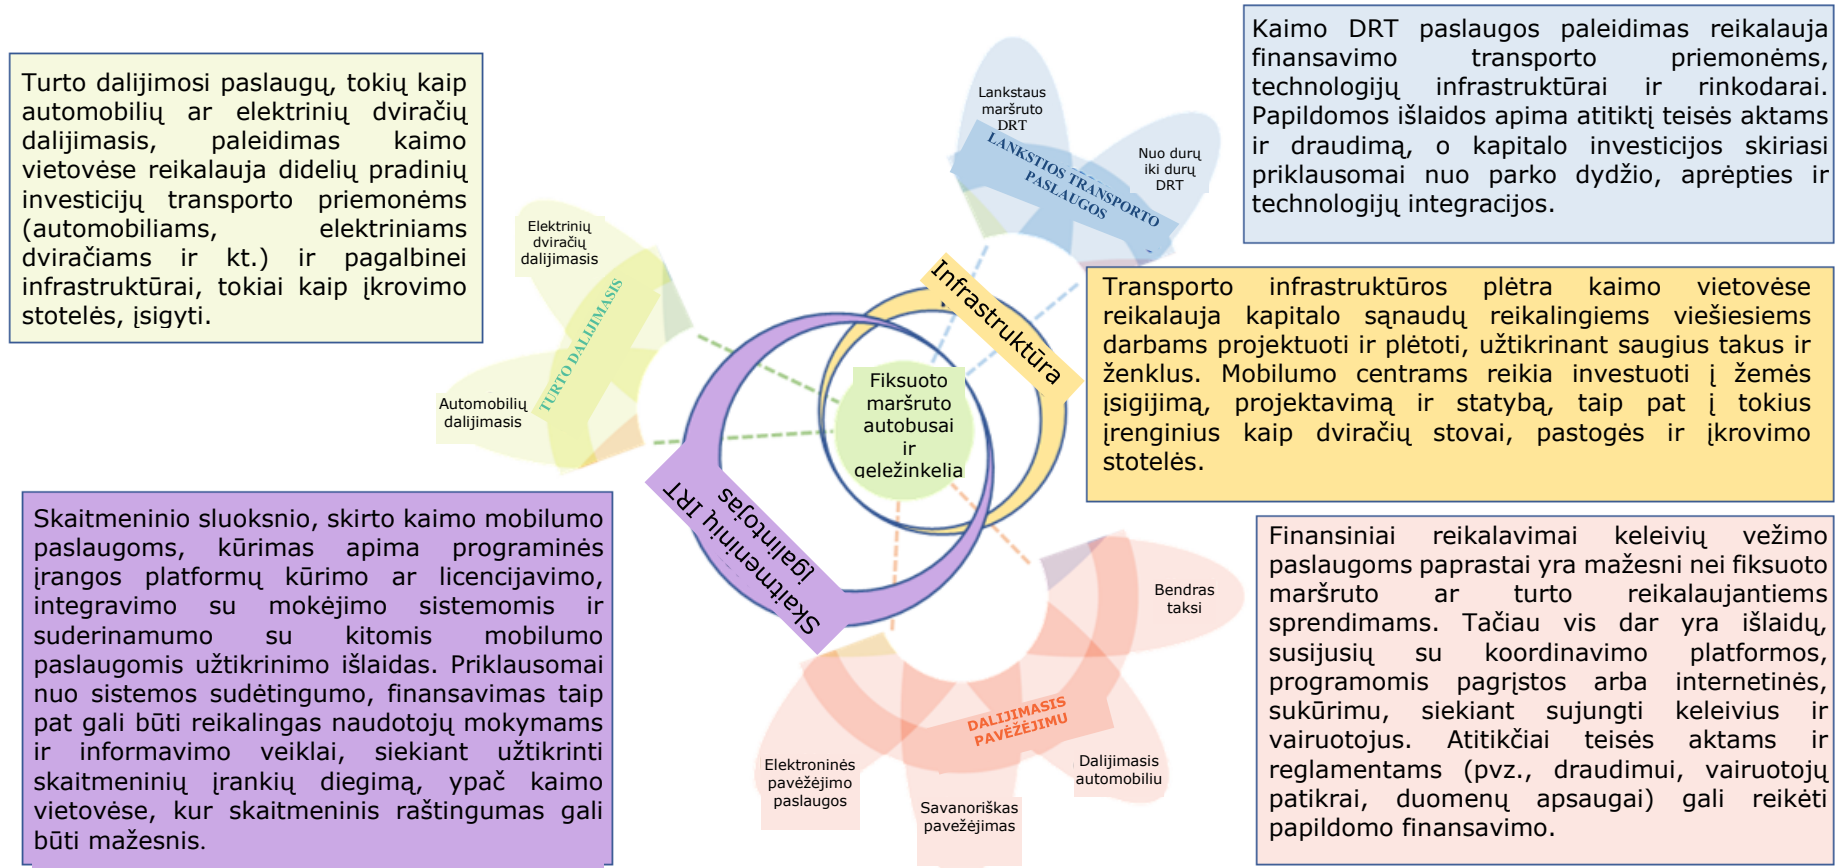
Turto dalijimosi paslaugų, tokių kaip automobilių ar elektrinių dviračių dalijimasis, paleidimas kaimo vietovėse reikalauja didelių pradinių investicijų transporto priemonėms (automobiliams, elektriniams dviračiams ir kt.) ir pagalbinei infrastruktūrai, tokiai kaip įkrovimo stotelės, įsigyti.

Kaimo DRT paslaugos paleidimas reikalauja finansavimo transporto priemonėms, technologijų infrastruktūrai ir rinkodarai. Papildomos išlaidos apima atitiktį teisės aktams ir draudimą, o kapitalo investicijos skiriasi priklausomai nuo parko dydžio, aprėpties ir technologijų integracijos.

Lankstaus maršruto DRT

Nuo durų iki durų DRT

LANKSTIOS TRANSPORTO PASLAUGOS

Elektrinių dviračių dalijimasis

TURTO DALIJIMASIS

Automobilių dalijimasis

Infrastruktūra

Fiksuoto maršruto autobusai ir geležinkelia

Transporto infrastruktūros plėtra kaimo vietovėse reikalauja kapitalo sąnaudų reikalingiems viešiesiems darbams projektuoti ir plėtoti, užtikrinant saugius takus ir ženklus. Mobilumo centrams reikia investuoti į žemės įsigijimą, projektavimą ir statybą, taip pat į tokius įrenginius kaip dviračių stovai, pastogės ir įkrovimo stotelės.

Skaitmeninių IRT įgalintojas

Skaitmeninio sluoksnio, skirto kaimo mobilumo paslaugoms, kūrimas apima programinės įrangos platformų kūrimo ar licencijavimo, integravimo su mokėjimo sistemomis ir suderinamumo su kitomis mobilumo paslaugomis užtikrinimo išlaidas. Priklausomai nuo sistemos sudėtingumo, finansavimas taip pat gali būti reikalingas naudotojų mokymams ir informavimo veiklai, siekiant užtikrinti skaitmeninių įrankių diegimą, ypač kaimo vietovėse, kur skaitmeninis raštingumas gali būti mažesnis.

Bendras taksi

DALIJIMASIS PAVĖŽĖJIMU

Elektroninės pavėžėjimo paslaugos

Savanoriškas pavėžėjimas

Dalijimasis automobiliu

Finansiniai reikalavimai keleivių vežimo paslaugoms paprastai yra mažesni nei fiksuoto maršruto ar turto reikalaujantiems sprendimams. Tačiau vis dar yra išlaidų, susijusių su koordinavimo platformos, programomis pagrįstos arba internetinės, sukūrimu, siekiant sujungti keleivius ir vairuotojus. Atitikčiai teisės aktams ir reglamentams (pvz., draudimui, vairuotojų patikrai, duomenų apsaugai) gali reikėti papildomo finansavimo.